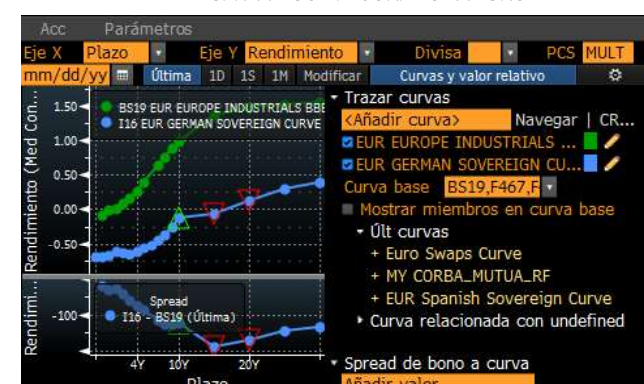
Acc Parámetros
Eje X Plazo Eje Y Rendimiento Divisa PCS MULT
mm/dd/yy Última 1D 1S 1M Modificar Curvas y valor relativo
Rendimiento (Med Con...
1.50
1.00
0.50
0.00
-0.50
BS19 EUR EUROPE INDUSTRIALS BBE
I16 EUR GERMAN SOVEREIGN CURVE
Rendimi...
-100
Spread
I16 - BS19 (Última)
4Y 10Y 20Y
Plazo
Trazar curvas
<Añadir curva> Navegar | CR...
EUR EUROPE INDUSTRIALS ...
EUR GERMAN SOVEREIGN CU...
Curva base BS19,F467,F
Mostrar miembros en curva base
Últ curvas
+ Euro Swaps Curve
+ MY CORBA_MUTUA_RF
+ EUR Spanish Sovereign Curve
Curva relacionada con undefined
Spread de bono a curva
Añadir valor